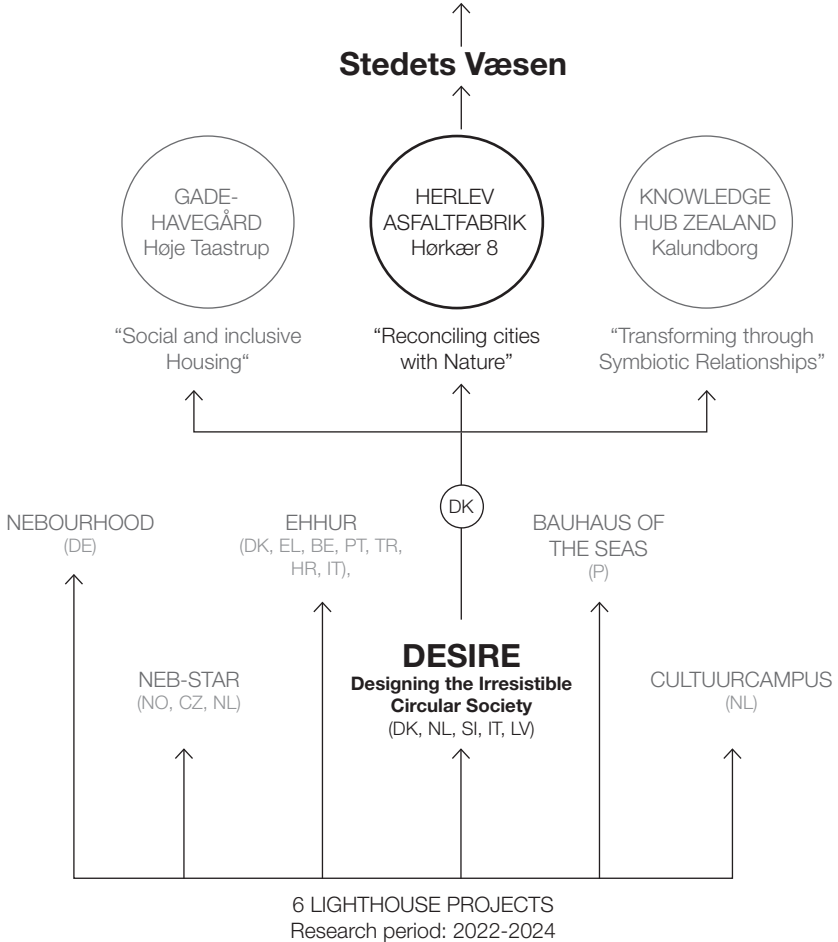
**Stedets Væsen**

GADE-HAVEGÅRD
Høje Taastrup

HERLEV ASFALTFABRIK
Hørkær 8

KNOWLEDGE HUB ZEALAND
Kalundborg

“Social and inclusive Housing“

“Reconciling cities with Nature”

“Transforming through Symbiotic Relationships”

DK

NEBOURHOOD
(DE)

EHHUR
(DK, EL, BE, PT, TR, HR, IT),

BAUHAUS OF THE SEAS
(P)

NEB-STAR
(NO, CZ, NL)

**DESIRE**
**Designing the Irresistible Circular Society**
(DK, NL, SI, IT, LV)

CULTUURCAMPUS
(NL)

6 LIGHTHOUSE PROJECTS
Research period: 2022-2024